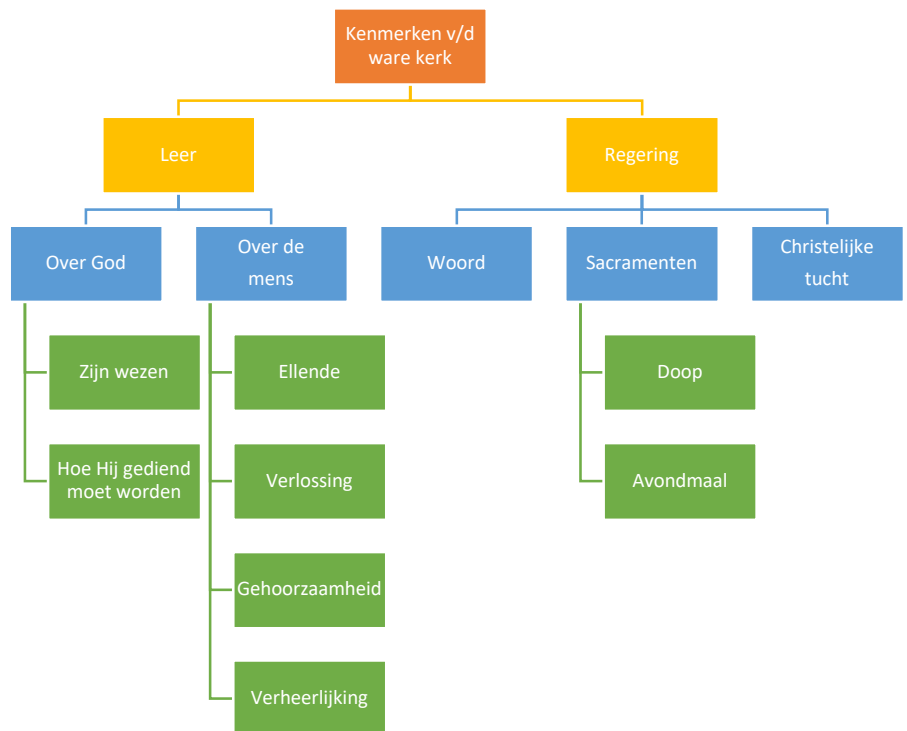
Kenmerken v/d ware kerk

Leer

Regering

Over God

Zijn wezen

Hoe Hij gediend moet worden

Over de mens

Ellende

Verlossing

Gehoorzaamheid

Verheerlijking

Woord

Sacramenten

Doop

Avondmaal

Christelijke tucht